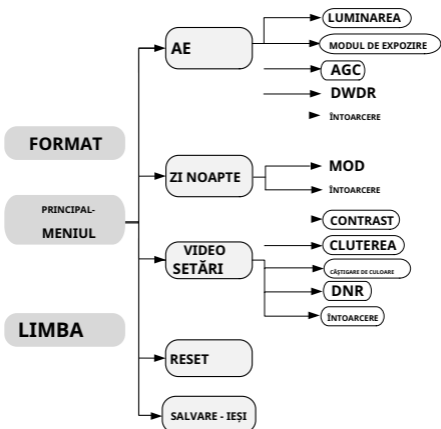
FORMAT

PRINCIPAL-
MENIUL

LIMBA

AE
LUMINAREA
MODUL DE EXPOZIRE
AGC
DWDR
ÎNTOARCERE

ZI NOAPTE
MOD
ÎNTOARCERE

VIDEO SETĂRI
CONTRAST
CLUTEREA
CÂȘTIGARE DE CULOARE
DNR
ÎNTOARCERE

RESET

SALVARE - IEȘI